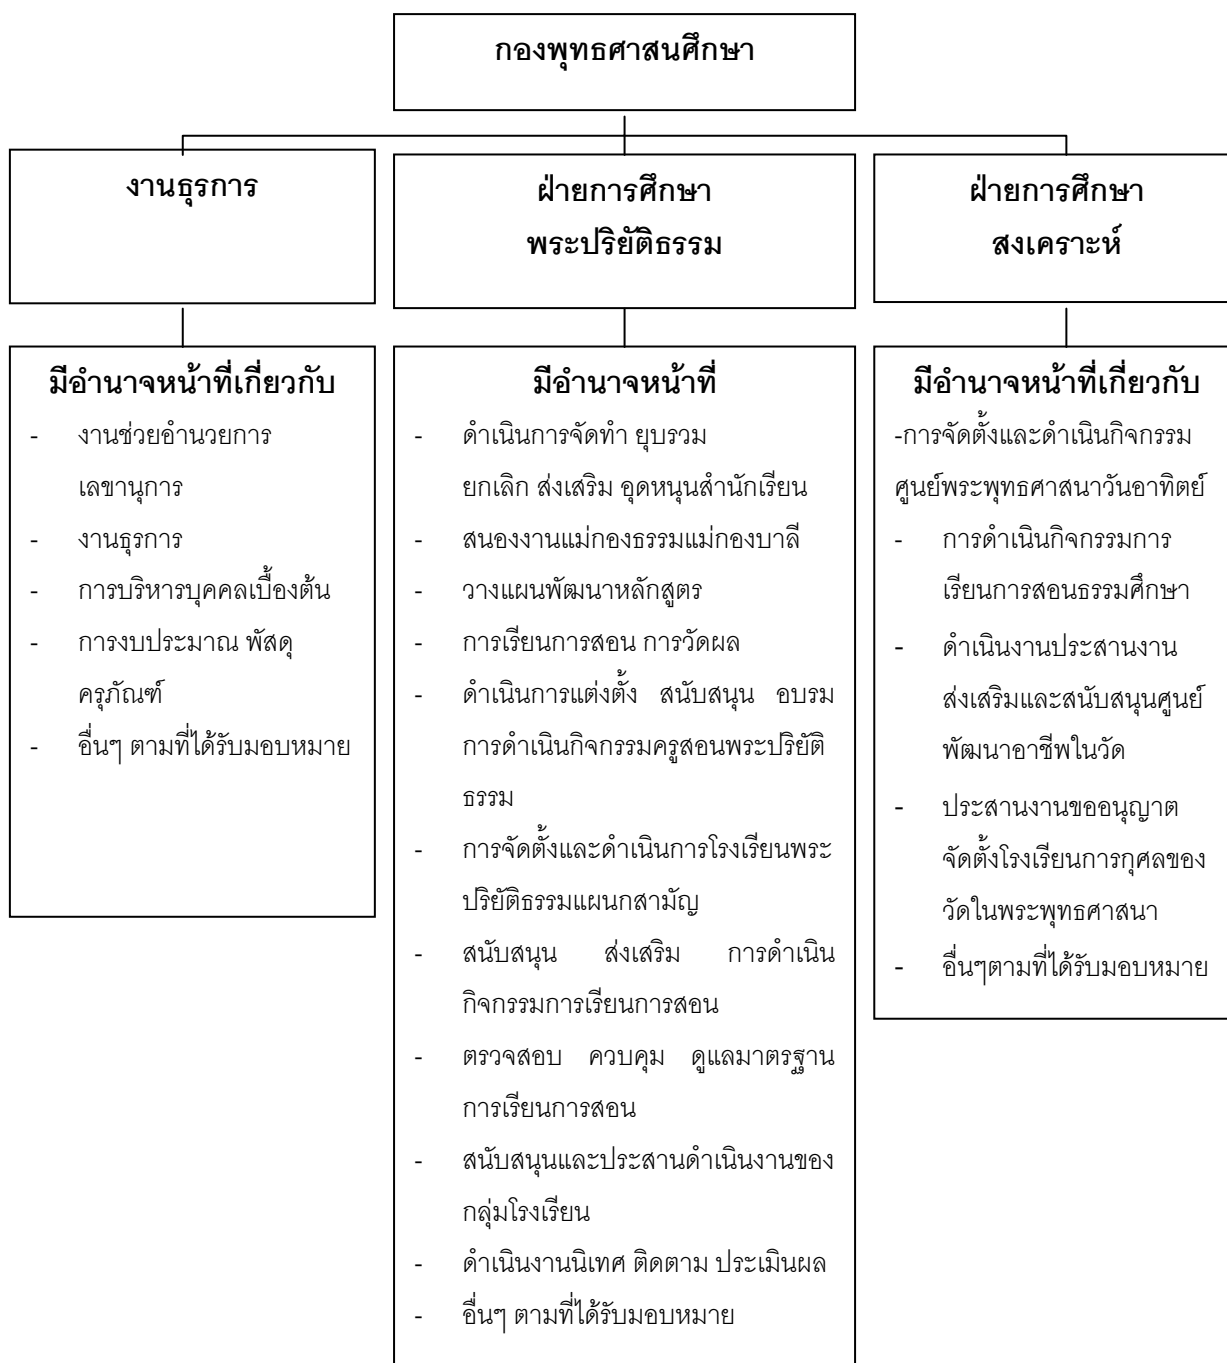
กองพุทธศาสนศึกษา

งานธุรการ

ฝ่ายการศึกษา พระปริยัติธรรม

ฝ่ายการศึกษา สงเคราะห์

มีอำนาจหน้าที่เกี่ยวกับ
- งานช่วยอำนวยการ เลขานุการ
- งานธุรการ
- การบริหารบุคคลเบื้องต้น
- การงบประมาณ พัสดุ ครุภัณฑ์
- อื่นๆ ตามที่ได้รับมอบหมาย

มีอำนาจหน้าที่
- ดำเนินการจัดทำ ยุบรวม ยกเลิก ส่งเสริม อุดหนุนสำนักเรียน
- สนองงานแม่กองธรรมแม่กองบาลี
- วางแผนพัฒนาหลักสูตร
- การเรียนการสอน การวัดผล
- ดำเนินการแต่งตั้ง สนับสนุน อบรม การดำเนินกิจกรรมครูสอนพระปริยัติธรรม
- การจัดตั้งและดำเนินการโรงเรียนพระปริยัติธรรมแผนกสามัญ
- สนับสนุน ส่งเสริม การดำเนินกิจกรรมการเรียนการสอน
- ตรวจสอบ ควบคุม ดูแลมาตรฐานการเรียนการสอน
- สนับสนุนและประสานดำเนินงานของกลุ่มโรงเรียน
- ดำเนินงานนิเทศ ติดตาม ประเมินผล
- อื่นๆ ตามที่ได้รับมอบหมาย

มีอำนาจหน้าที่เกี่ยวกับ
-การจัดตั้งและดำเนินกิจกรรมศูนย์พระพุทธศาสนาวันอาทิตย์
- การดำเนินกิจกรรมการเรียนการสอนธรรมศึกษา
- ดำเนินงานประสานงาน ส่งเสริมและสนับสนุนศูนย์พัฒนาอาชีพในวัด
- ประสานงานขออนุญาต จัดตั้งโรงเรียนการกุศลของวัดในพระพุทธศาสนา
- อื่นๆตามที่ได้รับมอบหมาย